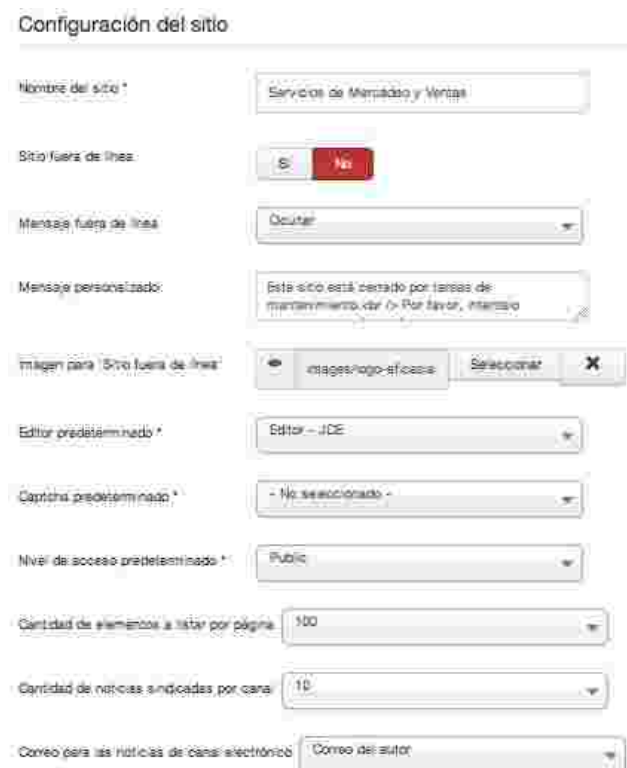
Configuración del sitio

Nombre del sitio *

Servicios de Mercadeo y Ventas

Sitio fuera de línea

Sí

No

Mensaje fuera de línea

Ocultar

Mensaje personalizado

Este sitio está cerrado por tareas de mantenimiento.<br /> Por favor, inténtelo

Imagen para 'Sitio fuera de línea'

images/logo-eficacia

Seleccionar

×

Editor predeterminado *

Editor - JCE

Captcha predeterminado *

- No seleccionado -

Nivel de acceso predeterminado *

Public

Cantidad de elementos a listar por página

100

Cantidad de noticias sindicadas por canal

10

Correo para las noticias de canal electrónico

Correo del autor